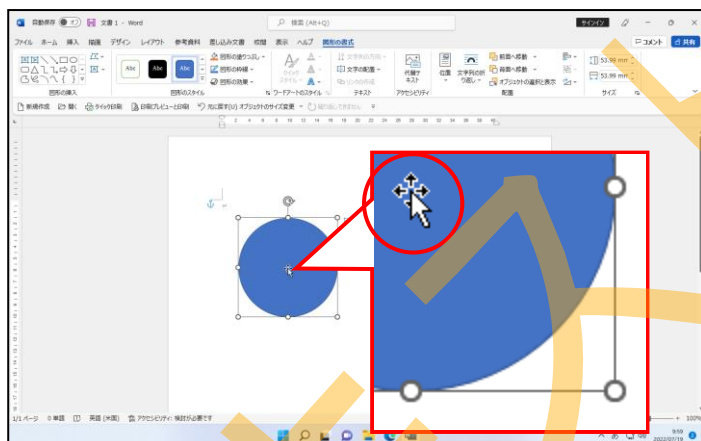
自動保存 オフ 文書 1 - Word
検索 (Alt+Q)
サインイン
ファイル ホーム 挿入 描画 デザイン レイアウト 参考資料 差し込み文書 校閲 表示 ヘルプ 図形の書式
コメント 共有
Abc Abc Abc
図形の塗りつぶし
図形の枠線
図形の効果
クイック スタイル
文字列の方向
文字の配置
リンクの作成
代替テキスト
位置
文字列の折り返し
前面へ移動
背面へ移動
オブジェクトの選択と表示
53.99 mm
53.99 mm
図形の挿入
図形のスタイル
ワードアートのスタイル
テキスト
アクセシビリティ
配置
サイズ
新規作成 開く クイック印刷 印刷プレビューと印刷 元に戻す(U) オブジェクトのサイズ変更 元に戻せません
1/1 ページ 0 単語 英語 (米国) アクセシビリティ: 検討が必要です
100%
9:59
2022/07/19